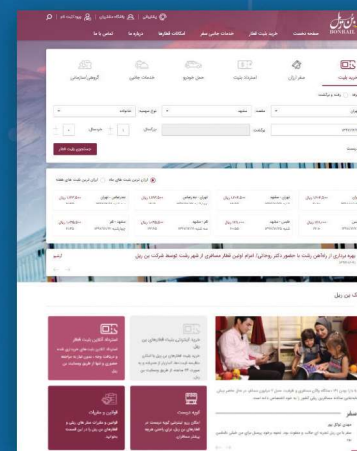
بن ریل
BONRAIL

پشتیبانی | باشگاه مشتریان | ورود/ثبت نام

صفحه نخست | خرید بلیت قطار | خدمات جانبی سفر | امکانات قطارها | درباره ما | تماس با ما

خرید بلیت | سفر ارزان | استرداد بلیت | حمل خودرو | خدمات جانبی | گردشگری/سازمانی

رفت و برگشت

مشهد | مقصد | برگشت | خانواده | نوع مسیر | بزرگسال | خردسال

جستجوی بلیت قطار

ارزان ترین بلیت قطار های هفته

بهره برداری از راه‌آهن رشت با حضور دکتر روحانی؛ اعزام اولین قطار مسافری از شهر رشت توسط شرکت بن ریل

آرشیو

استرداد آنلاین بلیت قطار

خرید آنلاین بلیت قطارهای بن ریل

قوانین و مقررات

خرید دسته‌ای

ک بن ریل

سفر